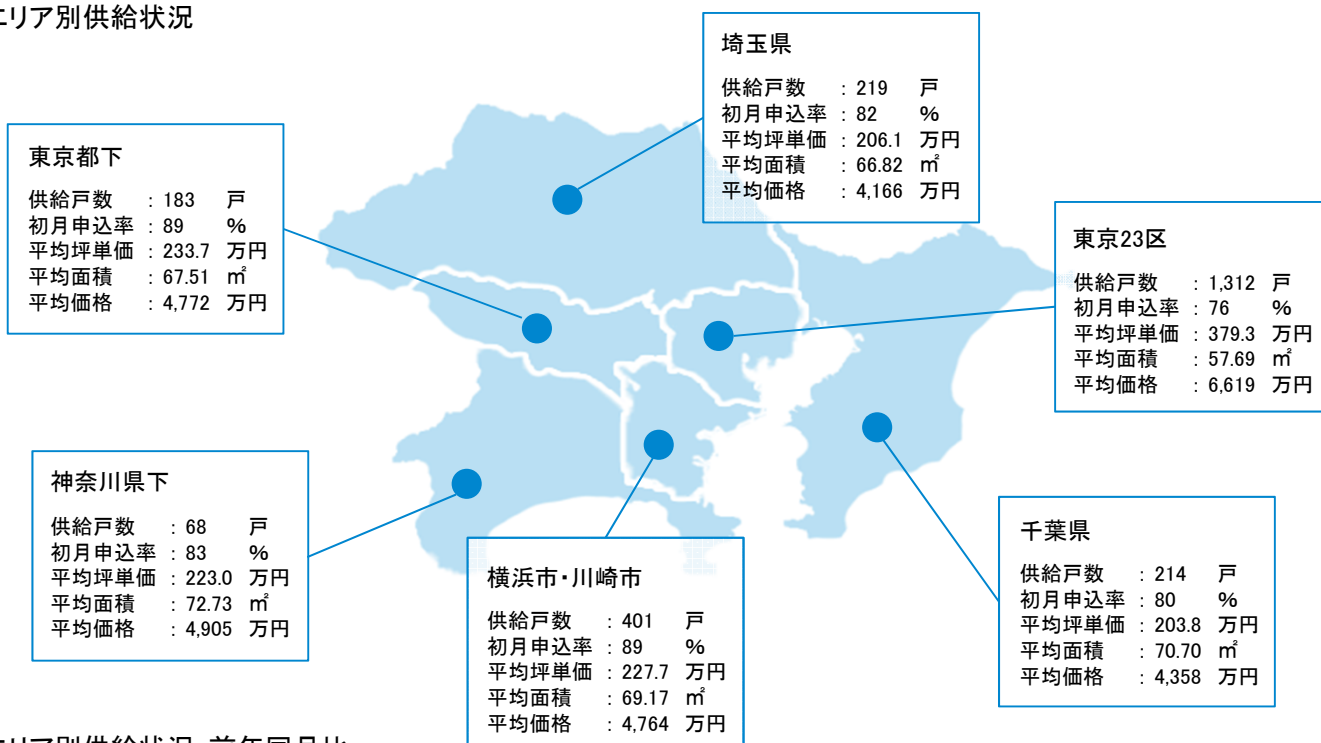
ェリア別供給状況

埼玉県
供給戸数 : 219 戸
初月申込率 : 82 %
平均坪単価 : 206.1 万円
平均面積 : 66.82 ㎡
平均価格 : 4,166 万円

東京都下
供給戸数 : 183 戸
初月申込率 : 89 %
平均坪単価 : 233.7 万円
平均面積 : 67.51 ㎡
平均価格 : 4,772 万円

東京23区
供給戸数 : 1,312 戸
初月申込率 : 76 %
平均坪単価 : 379.3 万円
平均面積 : 57.69 ㎡
平均価格 : 6,619 万円

神奈川県下
供給戸数 : 68 戸
初月申込率 : 83 %
平均坪単価 : 223.0 万円
平均面積 : 72.73 ㎡
平均価格 : 4,905 万円

横浜市・川崎市
供給戸数 : 401 戸
初月申込率 : 89 %
平均坪単価 : 227.7 万円
平均面積 : 69.17 ㎡
平均価格 : 4,764 万円

千葉県
供給戸数 : 214 戸
初月申込率 : 80 %
平均坪単価 : 203.8 万円
平均面積 : 70.70 ㎡
平均価格 : 4,358 万円

ェリア別供給状況 前年同月比